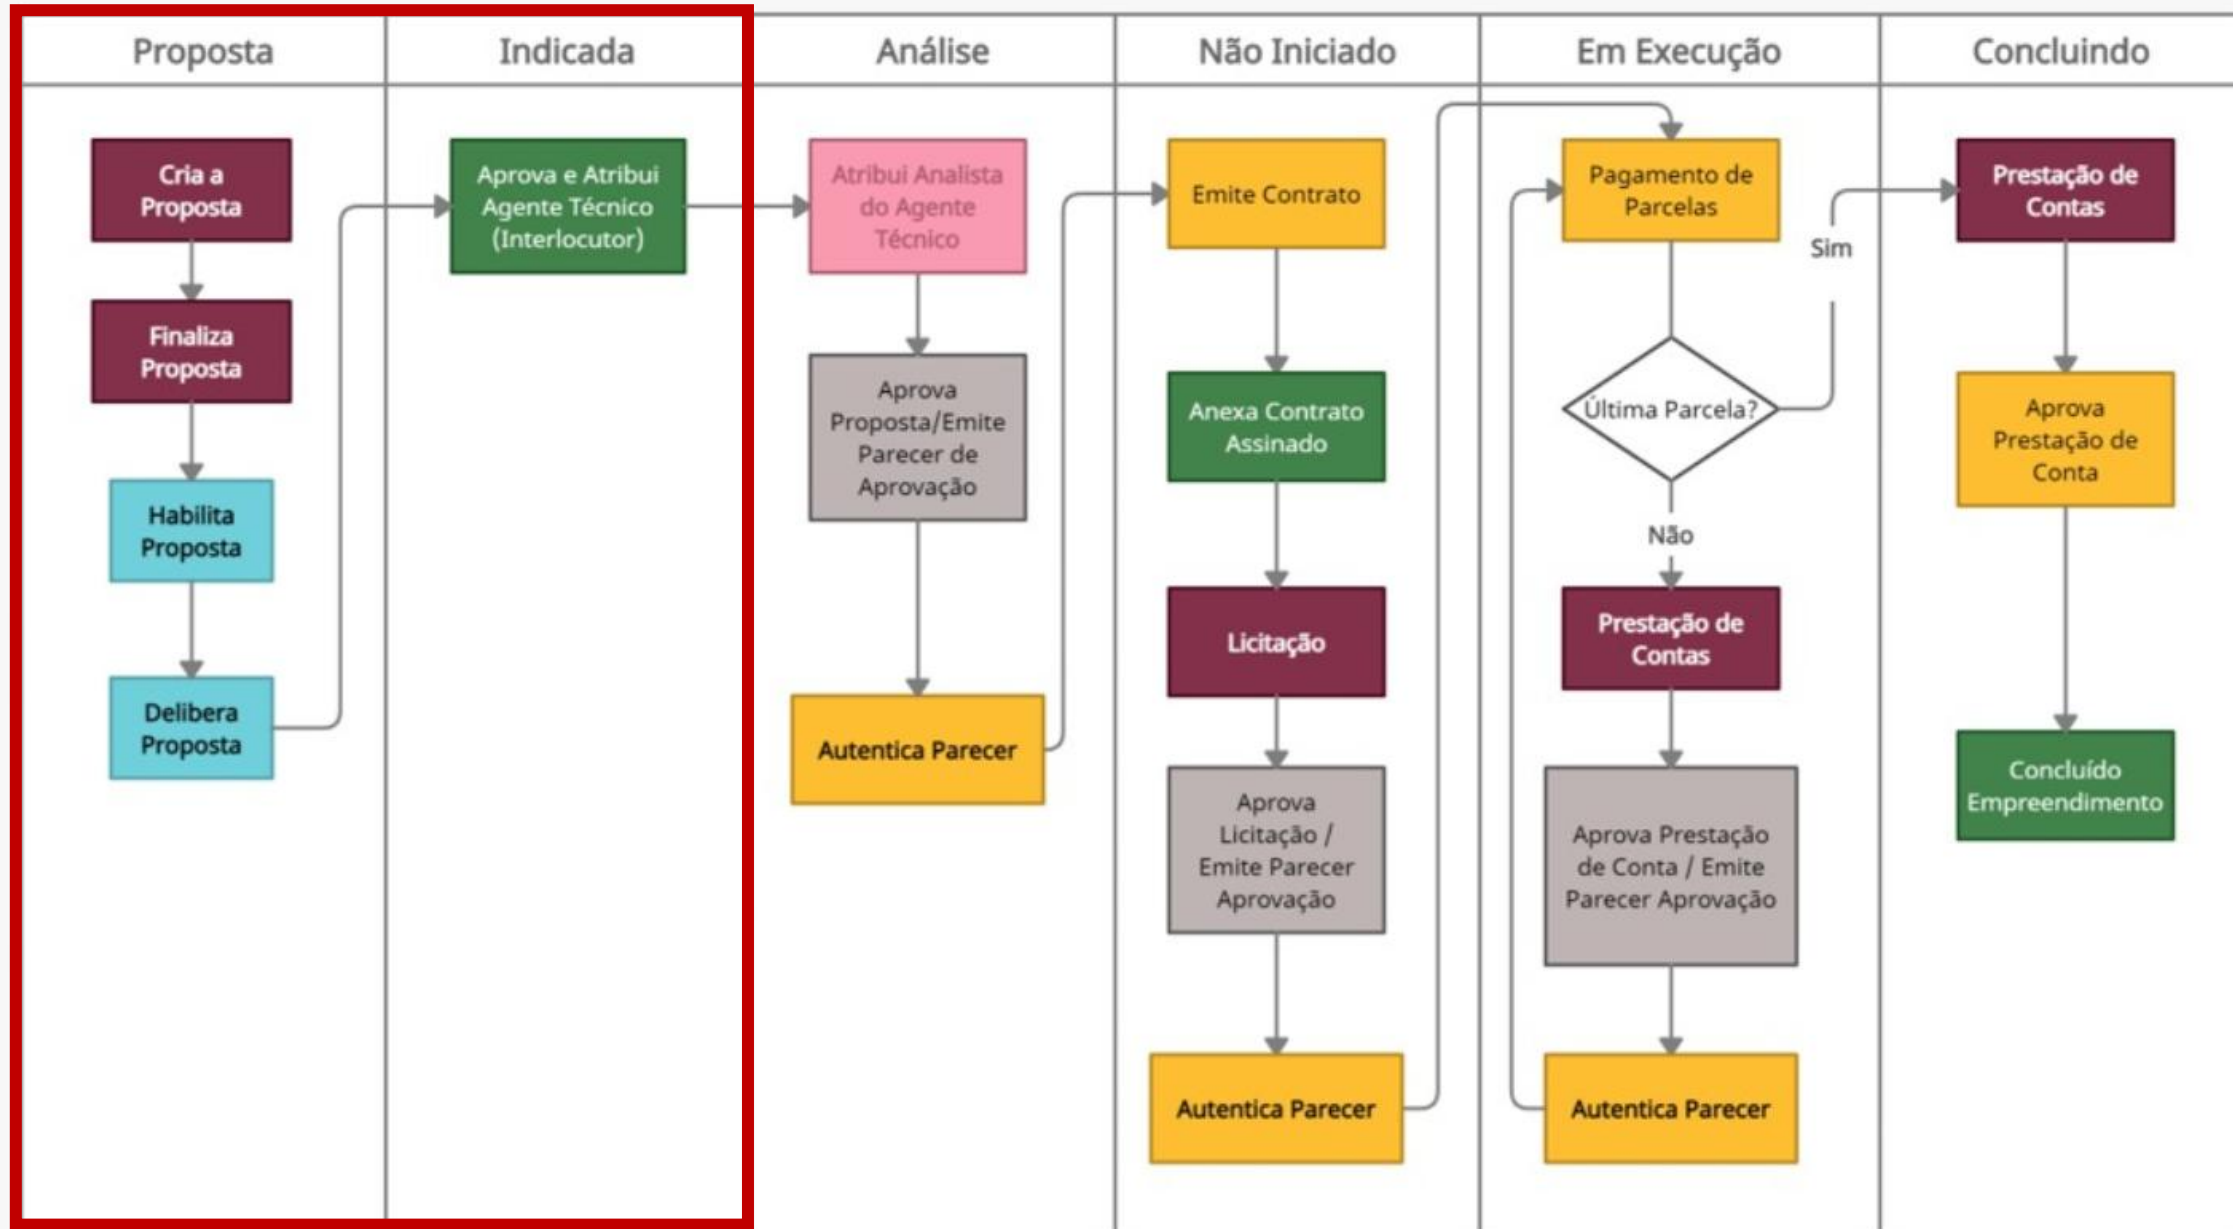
Proposta

Cria a Proposta

Finaliza Proposta

Habilita Proposta

Delibera Proposta

Indicada

Aprova e Atribui Agente Técnico (Interlocutor)

Análise

Atribui Analista do Agente Técnico

Aprova Proposta/Emite Parecer de Aprovação

Autentica Parecer

Não Iniciado

Emite Contrato

Anexa Contrato Assinado

Licitação

Aprova Licitação / Emite Parecer Aprovação

Autentica Parecer

Em Execução

Pagamento de Parcelas

Última Parcela?

Sim

Não

Prestação de Contas

Aprova Prestação de Conta / Emite Parecer Aprovação

Autentica Parecer

Concluindo

Prestação de Contas

Aprova Prestação de Conta

Concluído Empreendimento